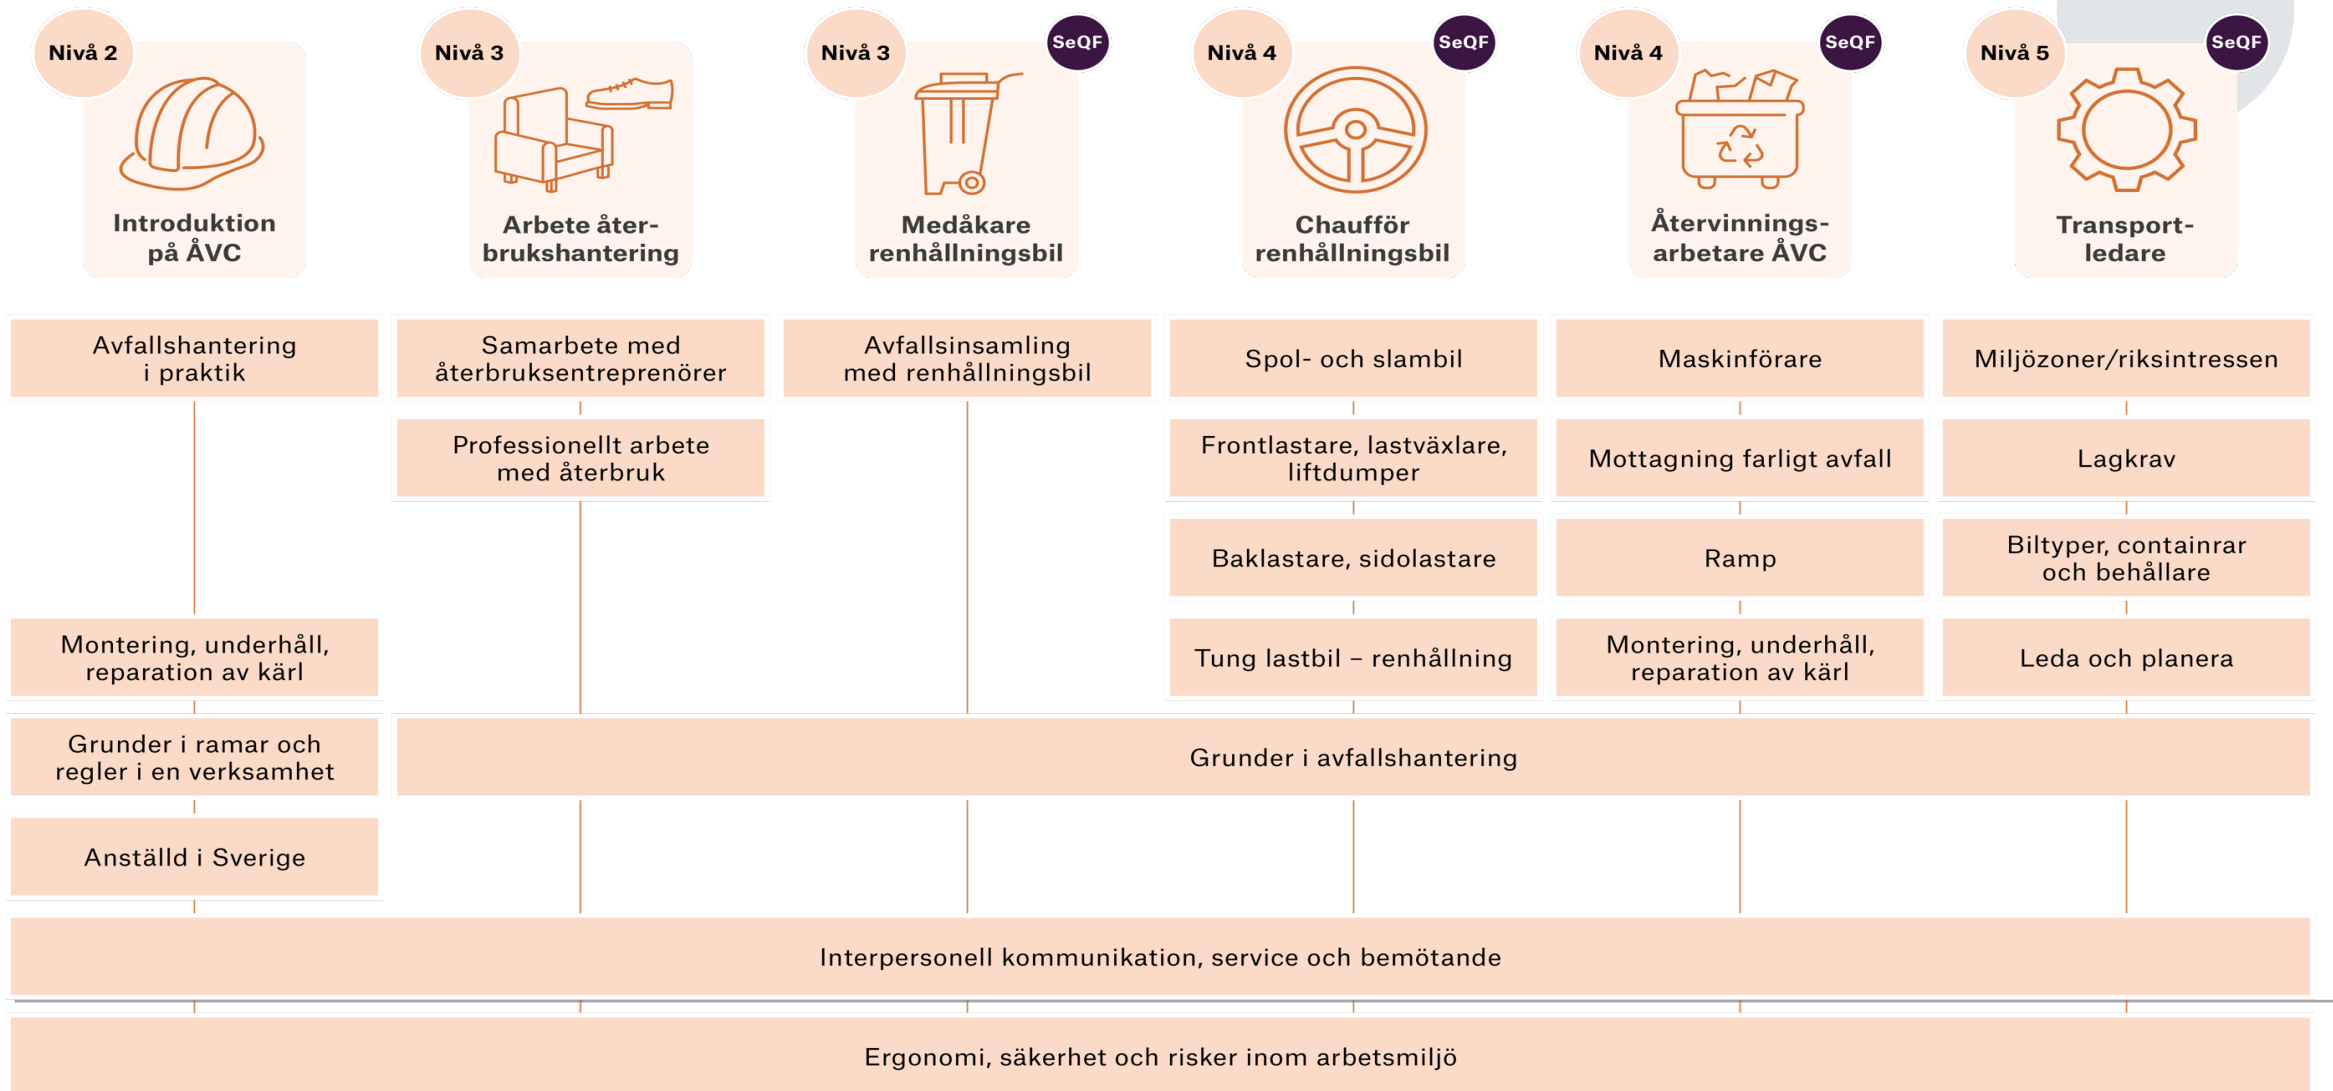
Nivå 2
Introduktion på ÅVC

Nivå 3
Arbete återbrukshantering

Nivå 3 SeQF
Medåkare renhållningsbil

Nivå 4 SeQF
Chaufför renhållningsbil

Nivå 4 SeQF
Återvinningsarbetare ÅVC

Nivå 5 SeQF
Transportledare

Avfallshantering i praktik

Montering, underhåll, reparation av kärl

Grunder i ramar och regler i en verksamhet

Anställd i Sverige

Samarbete med återbruksentreprenörer

Professionellt arbete med återbruk

Avfallsinsamling med renhållningsbil

Spol- och slambil

Frontlastare, lastväxlare, liftdumper

Baklastare, sidolastare

Tung lastbil – renhållning

Maskinförare

Mottagning farligt avfall

Ramp

Montering, underhåll, reparation av kärl

Miljözoner/riksintressen

Lagkrav

Biltyper, containrar och behållare

Leda och planera

Grunder i avfallshantering

Interpersonell kommunikation, service och bemötande

Ergonomi, säkerhet och risker inom arbetsmiljö